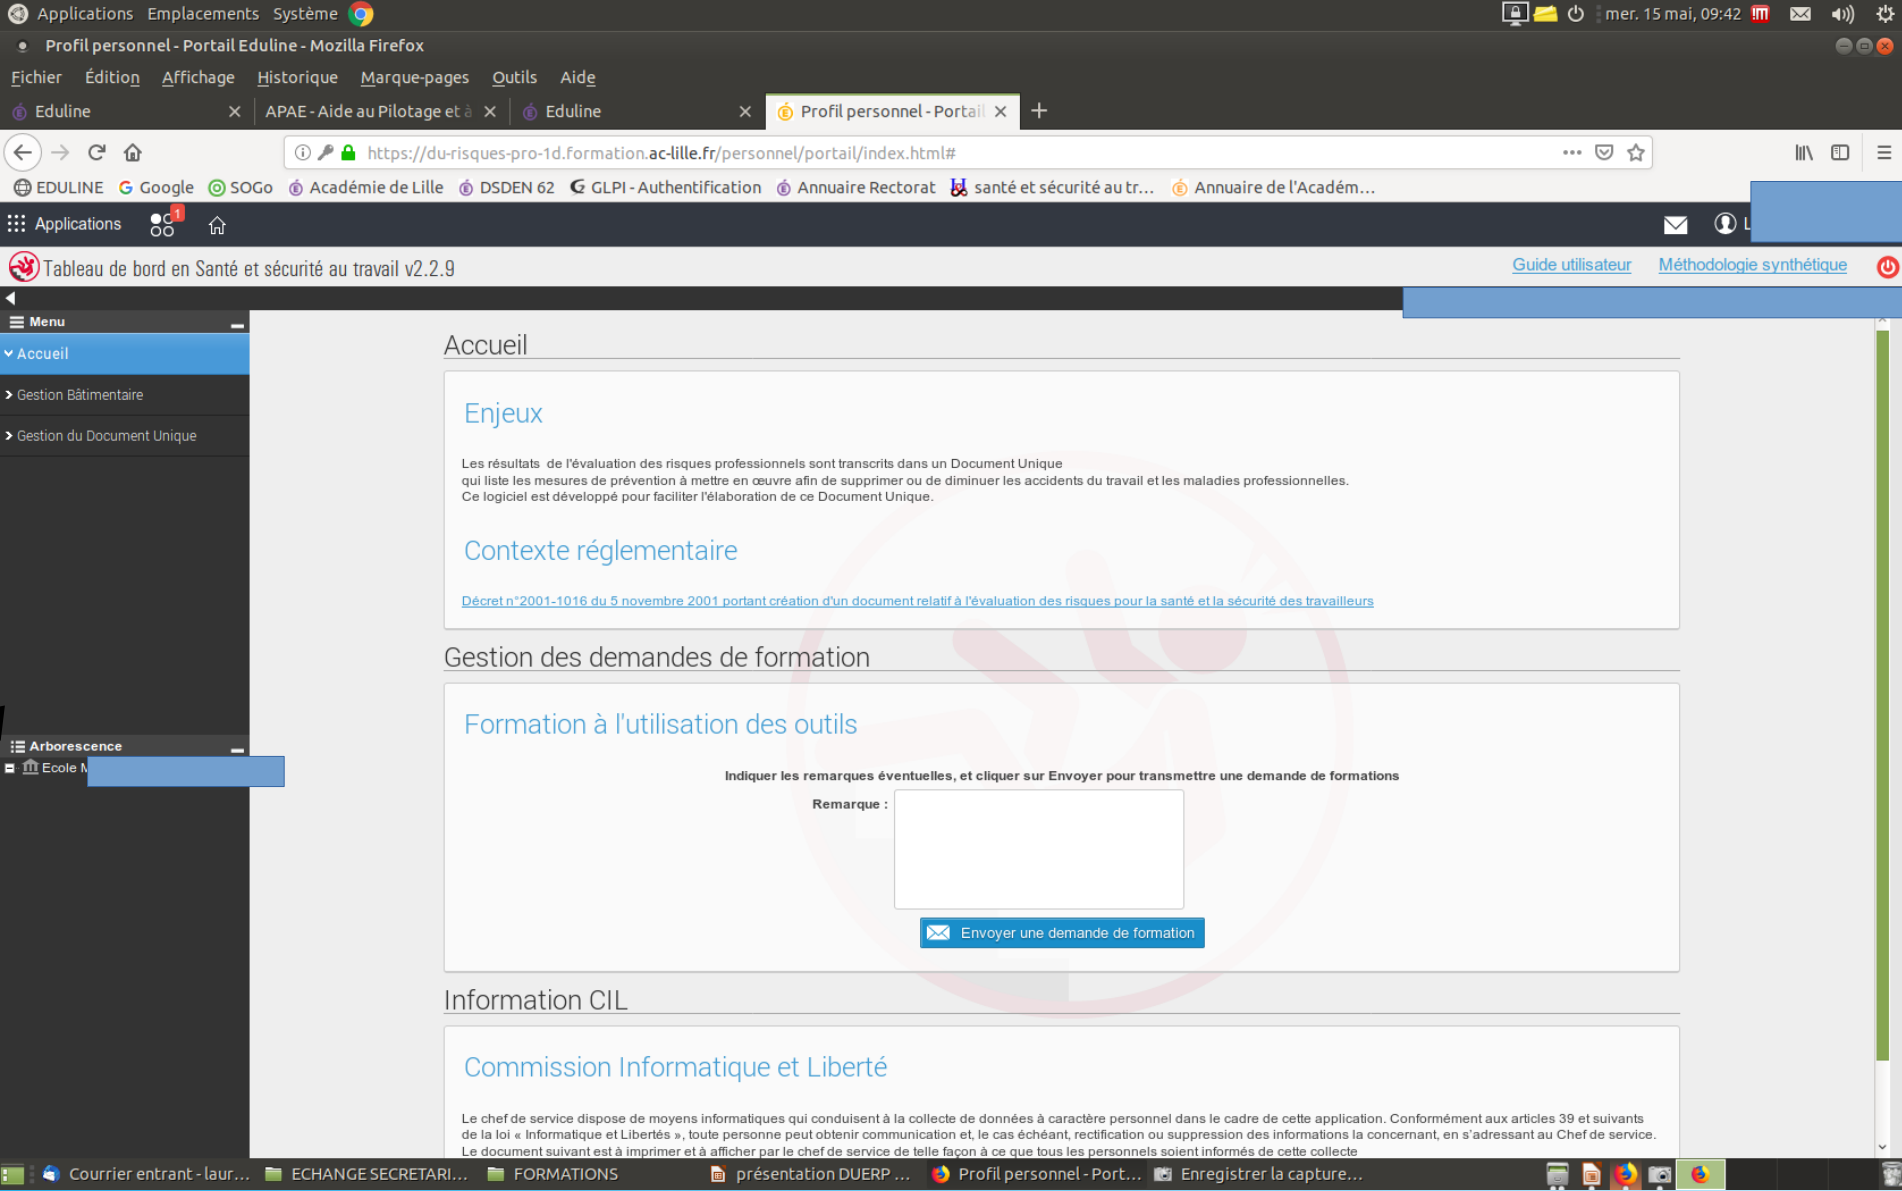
Applications Emplacements Système

mer. 15 mai, 09:42

Profil personnel - Portail Eduline - Mozilla Firefox

Fichier Édition Affichage Historique Marque-pages Outils Aide

Eduline | APAE - Aide au Pilotage et à | Eduline | Profil personnel - Portail

https://du-risques-pro-1d.formation.ac-lille.fr/personnel/portail/index.html#

EDULINE Google SOGo Académie de Lille DSDEN 62 GLPI - Authentification Annuaire Rectorat santé et sécurité au tr... Annuaire de l'Académ...

Applications 1

Tableau de bord en Santé et sécurité au travail v2.2.9

Guide utilisateur Méthodologie synthétique

Menu

Accueil

Gestion Bâtimentaire

Gestion du Document Unique

Arborescence

Ecole M

Accueil

Enjeux

Les résultats de l'évaluation des risques professionnels sont transcrits dans un Document Unique qui liste les mesures de prévention à mettre en œuvre afin de supprimer ou de diminuer les accidents du travail et les maladies professionnelles. Ce logiciel est développé pour faciliter l'élaboration de ce Document Unique.

Contexte réglementaire

Décret n°2001-1016 du 5 novembre 2001 portant création d'un document relatif à l'évaluation des risques pour la santé et la sécurité des travailleurs

Gestion des demandes de formation

Formation à l'utilisation des outils

Indiquer les remarques éventuelles, et cliquer sur Envoyer pour transmettre une demande de formations

Remarque :

Envoyer une demande de formation

Information CIL

Commission Informatique et Liberté

Le chef de service dispose de moyens informatiques qui conduisent à la collecte de données à caractère personnel dans le cadre de cette application. Conformément aux articles 39 et suivants de la loi « Informatique et Libertés », toute personne peut obtenir communication et, le cas échéant, rectification ou suppression des informations la concernant, en s'adressant au Chef de service. Le document suivant est à imprimer et à afficher par le chef de service de telle façon à ce que tous les personnels soient informés de cette collecte

Courrier entrant - laur... ECHANGE SECRETARI... FORMATIONS présentation DUERP ... Profil personnel - Port... Enregistrer la capture...